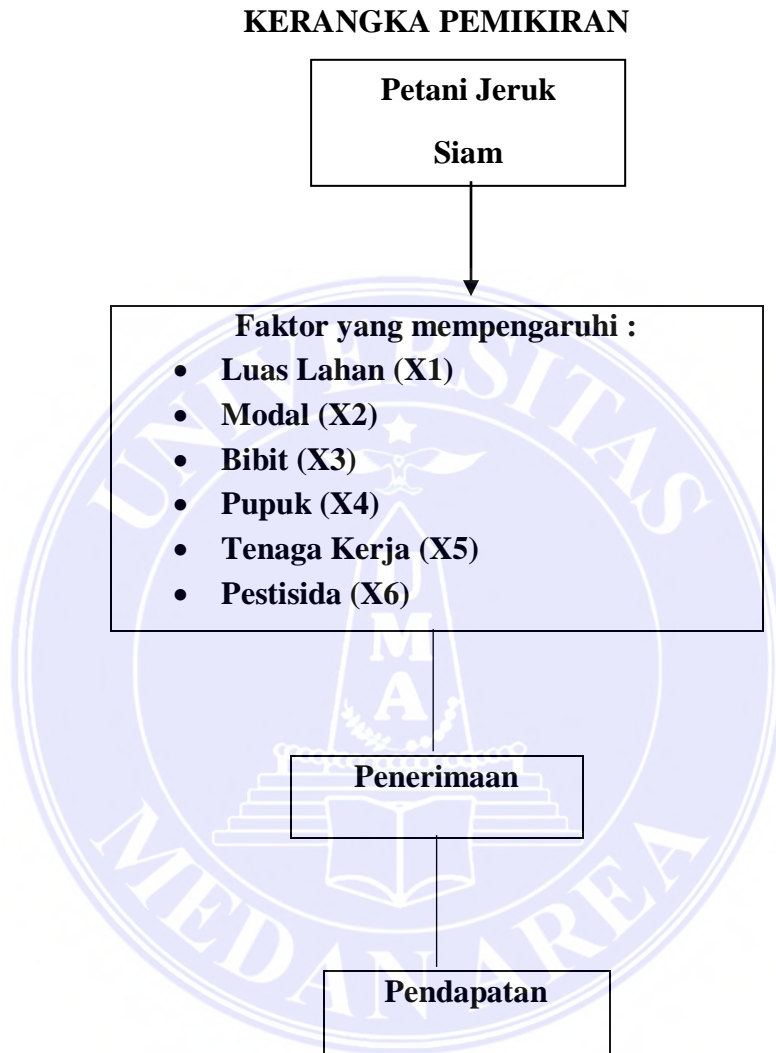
KERANGKA PEMIKIRAN

Petani Jeruk Siam

Faktor yang mempengaruhi :
- Luas Lahan (X1)
- Modal (X2)
- Bibit (X3)
- Pupuk (X4)
- Tenaga Kerja (X5)
- Pestisida (X6)

Penerimaan

Pendapatan

UNIVERSITAS MEDAN AREA
UMA